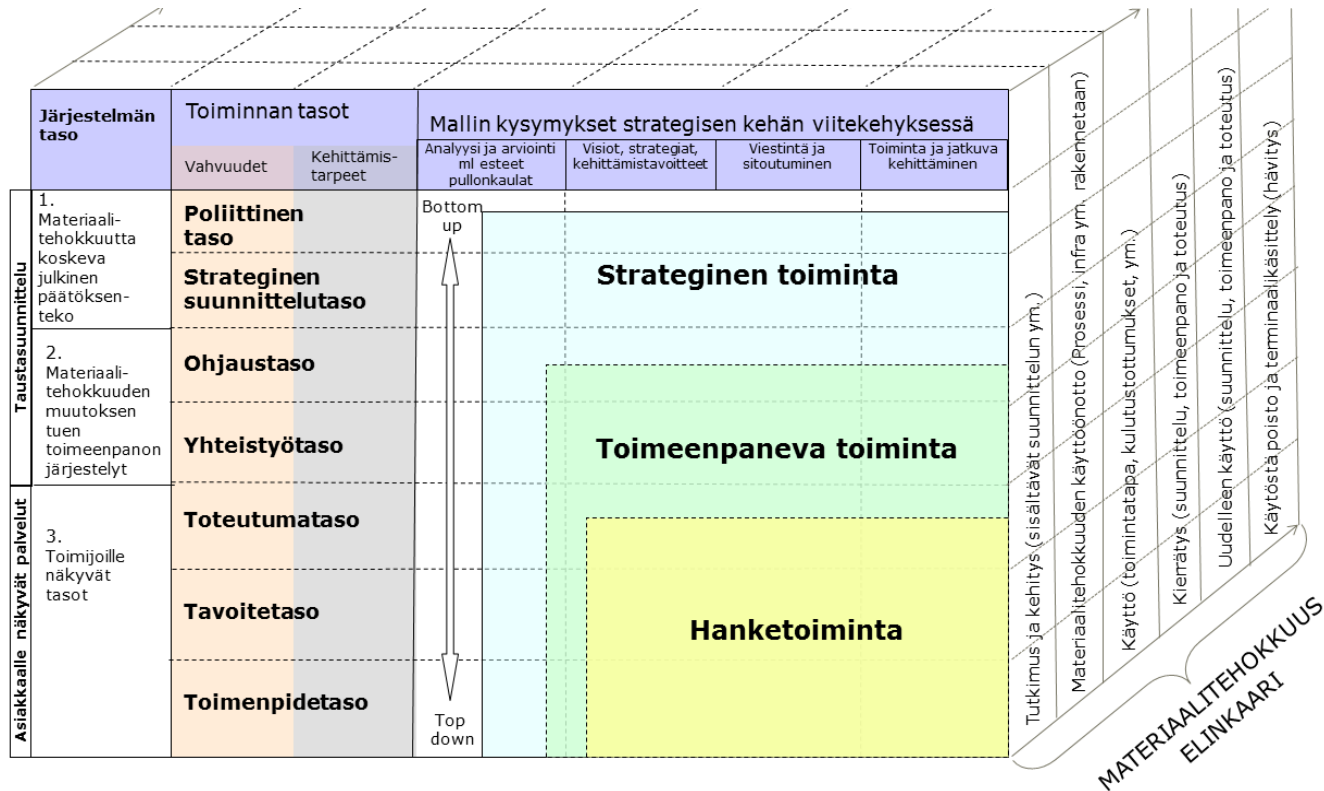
Järjestelmän taso

Toiminnan tasot

Vahvuudet

Kehittämistarpeet

Mallin kysymykset strategisen kehän viitekehyksessä

Analyysi ja arviointi ml esteet pullonkaulat

Visiot, strategiat, kehittämistavoitteet

Viestintä ja sitoutuminen

Toiminta ja jatkuva kehittäminen

Taustasuunnittelu

Asiakkaalle näkyvät palvelut

1. Materiaalitehokkuutta koskeva julkinen päätöksenteko

2. Materiaalitehokkuuden muutoksen tuen toimeenpanon järjestelyt

3. Toimijoille näkyvät tasot

Poliittinen taso

Strateginen suunnittelutaso

Ohjaustaso

Yhteistyötaso

Toteutumataso

Tavoitetaso

Toimenpidetaso

Bottom up

Top down

Strateginen toiminta

Toimeenpaneva toiminta

Hanketoiminta

Tutkimus ja kehitys (sisältävät suunnittelun ym.)

Materiaalitehokkuuden käyttöönotto (Prosessi, infra ym. rakennetaan)

Käyttö (toimintatapa, kulutustottumukset, ym.)

Kierrätys (suunnittelu, toimeenpano ja toteutus)

Uudelleen käyttö (suunnittelu, toimeenpano ja toteutus)

Käytöstä poisto ja terminaalikäsittely (hävitys)

MATERIAALITEHOKKUUS ELINKAARI